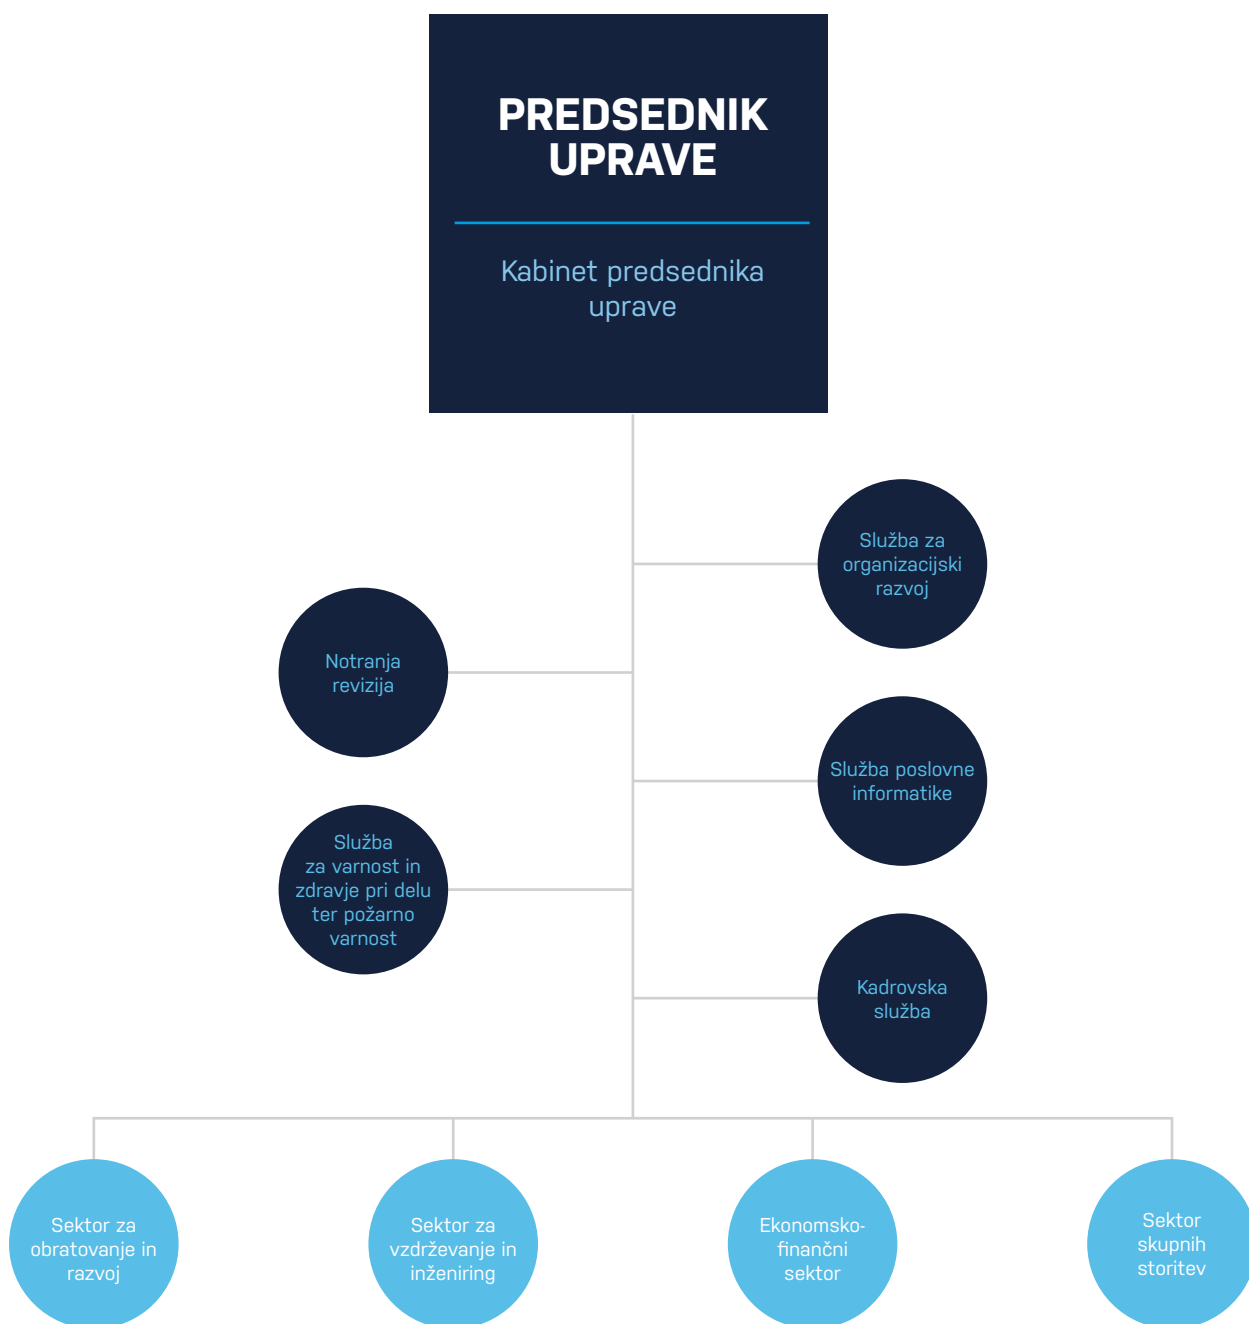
PREDSEDNIK UPRAVE

Kabinet predsednika uprave

Služba za organizacijski razvoj

Notranja revizija

Služba poslovne informatike

Služba za varnost in zdravje pri delu ter požarno varnost

Kadrovska služba

Sektor za obratovanje in razvoj

Sektor za vzdrževanje in inženiring

Ekonomsko-finančni sektor

Sektor skupnih storitev